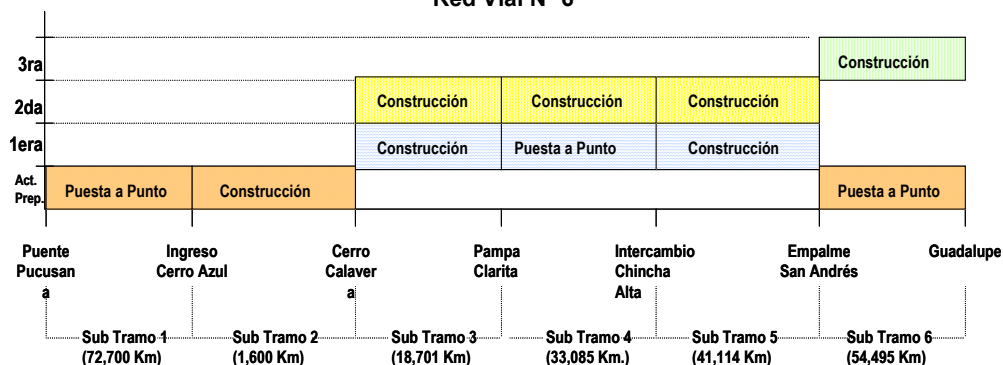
Red Vial N° 6

3ra
2da
1era
Act. Prep.

Construcción

Construcción | Construcción | Construcción

Construcción | Puesta a Punto | Construcción

Puesta a Punto | Construcción | Puesta a Punto

Puente Pucusana
Ingreso Cerro Azul
Cerro Calavera
Pampa Clarita
Intercambio Chincha Alta
Empalme San Andrés
Guadalupe

Sub Tramo 1 (72,700 Km)
Sub Tramo 2 (1,600 Km)
Sub Tramo 3 (18,701 Km)
Sub Tramo 4 (33,085 Km.)
Sub Tramo 5 (41,114 Km)
Sub Tramo 6 (54,495 Km)